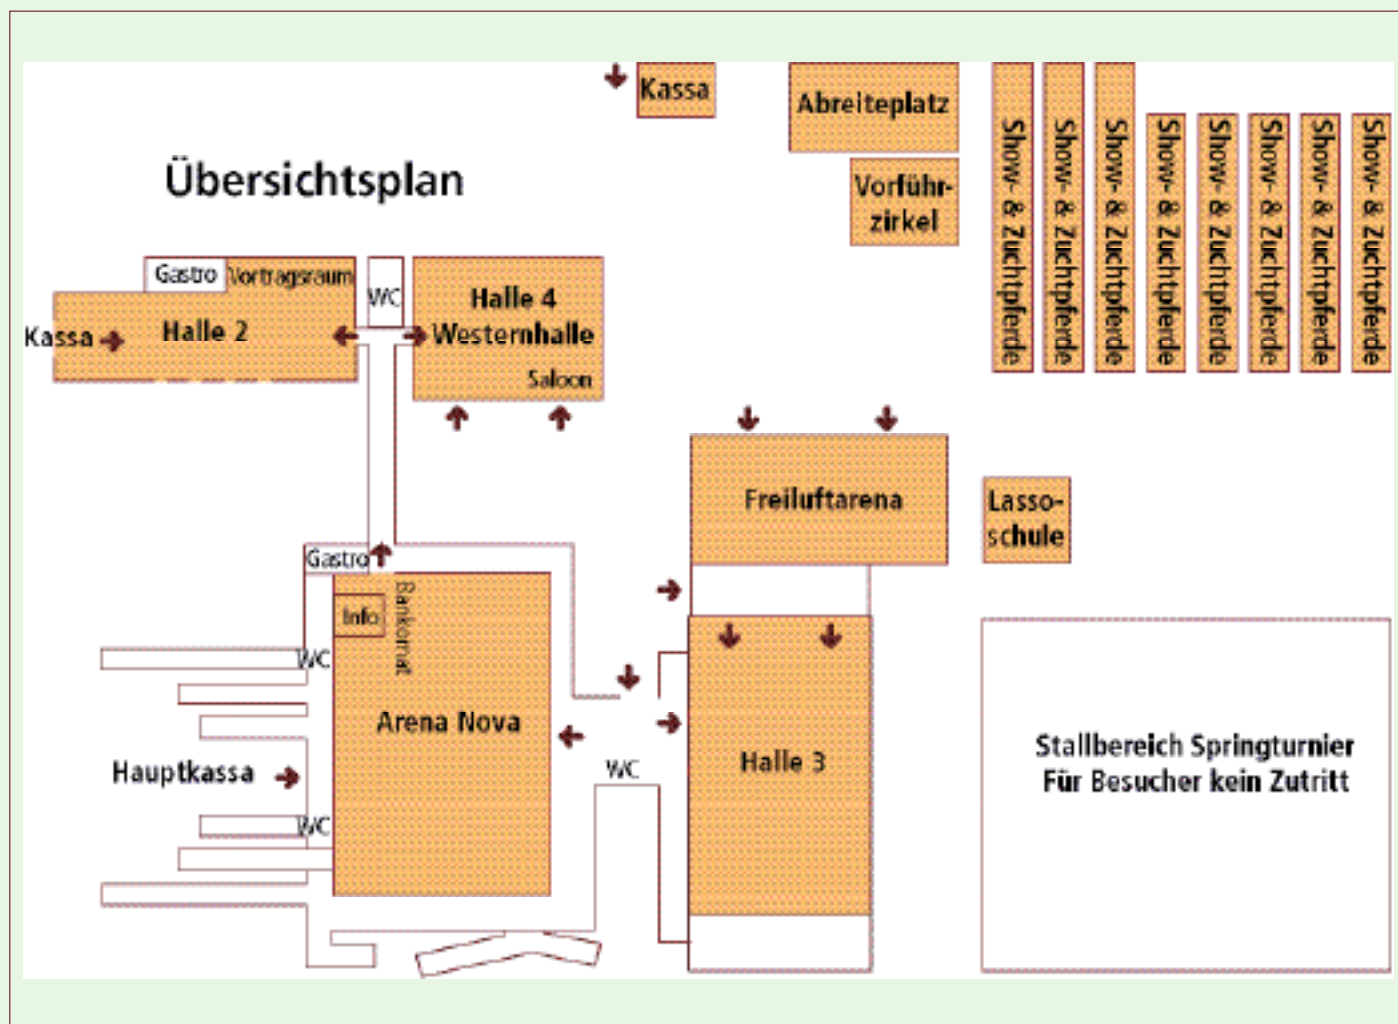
Übersichtsplan

Kassa

Abreiteplatz

Vorführzirkel

Show- & Zuchtpferde

Show- & Zuchtpferde

Show- & Zuchtpferde

Show- & Zuchtpferde

Show- & Zuchtpferde

Show- & Zuchtpferde

Show- & Zuchtpferde

Show- & Zuchtpferde

Gastro

Vortragsraum

WC

Kassa

Halle 2

Halle 4 Westernhalle

Saloon

Freiluftarena

Lassoschule

Gastro

Info

Bankomat

WC

Arena Nova

Halle 3

Hauptkassa

WC

WC

Stallbereich Springturnier
Für Besucher kein Zutritt